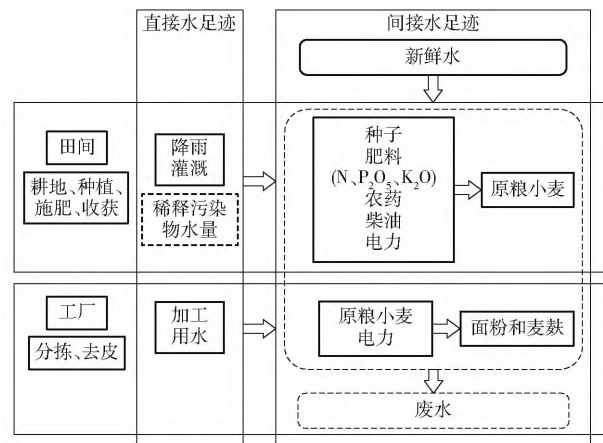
直接水足迹

间接水足迹

新鲜水

田间

耕地、种植、施肥、收获

降雨
灌溉

稀释污染物水量

种子
肥料
($N$、$P_2O_5$、$K_2O$)
农药
柴油
电力

原粮小麦

工厂

分拣、去皮

加工用水

原粮小麦
电力

面粉和麦麸

废水